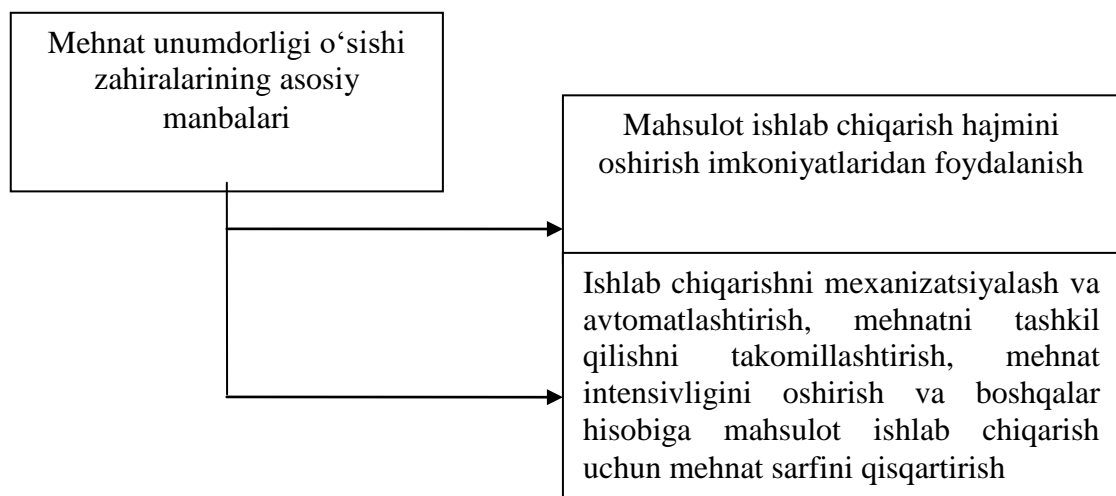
Mehnat unumdorligi o‘sishi zahiralarining asosiy manbalari

Mahsulot ishlab chiqarish hajmini oshirish imkoniyatlaridan foydalanish

Ishlab chiqarishni mexanizatsiyalash va avtomatlashtirish, mehnatni tashkil qilishni takomillashtirish, mehnat intensivligini oshirish va boshqalar hisobiga mahsulot ishlab chiqarish uchun mehnat sarfini qisqartirish